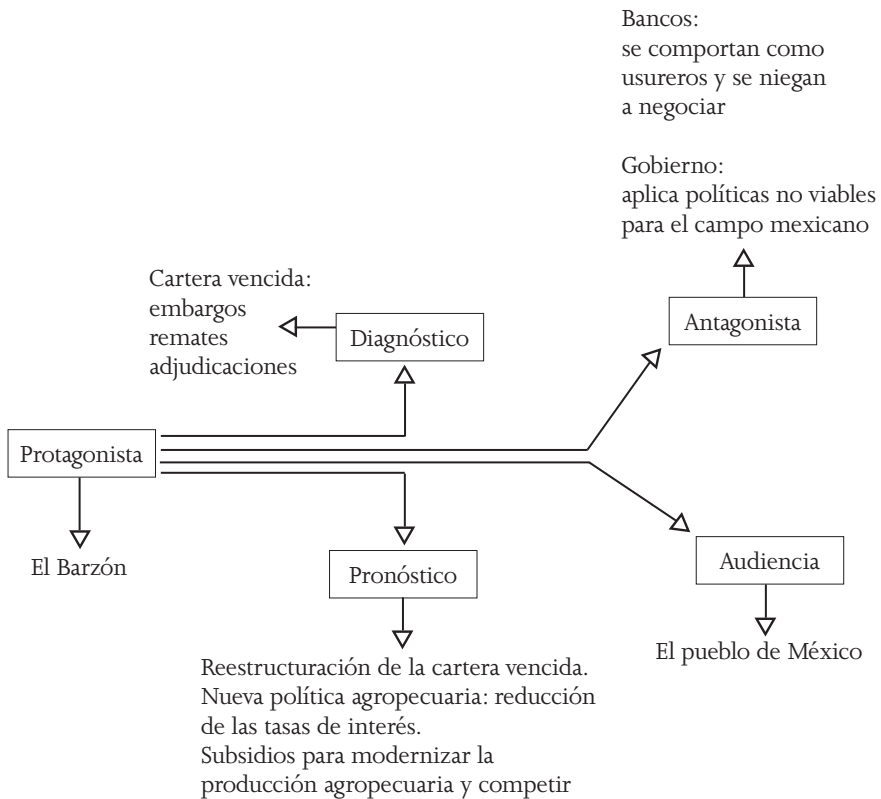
Bancos:
se comportan como usureros y se niegan a negociar

Gobierno:
aplica políticas no viables para el campo mexicano

Cartera vencida:
embargos
remates
adjudicaciones

Diagnóstico

Antagonista

Protagonista

El Barzón

Pronóstico

Audiencia

El pueblo de México

Reestructuración de la cartera vencida.
Nueva política agropecuaria: reducción de las tasas de interés.
Subsidios para modernizar la producción agropecuaria y competir